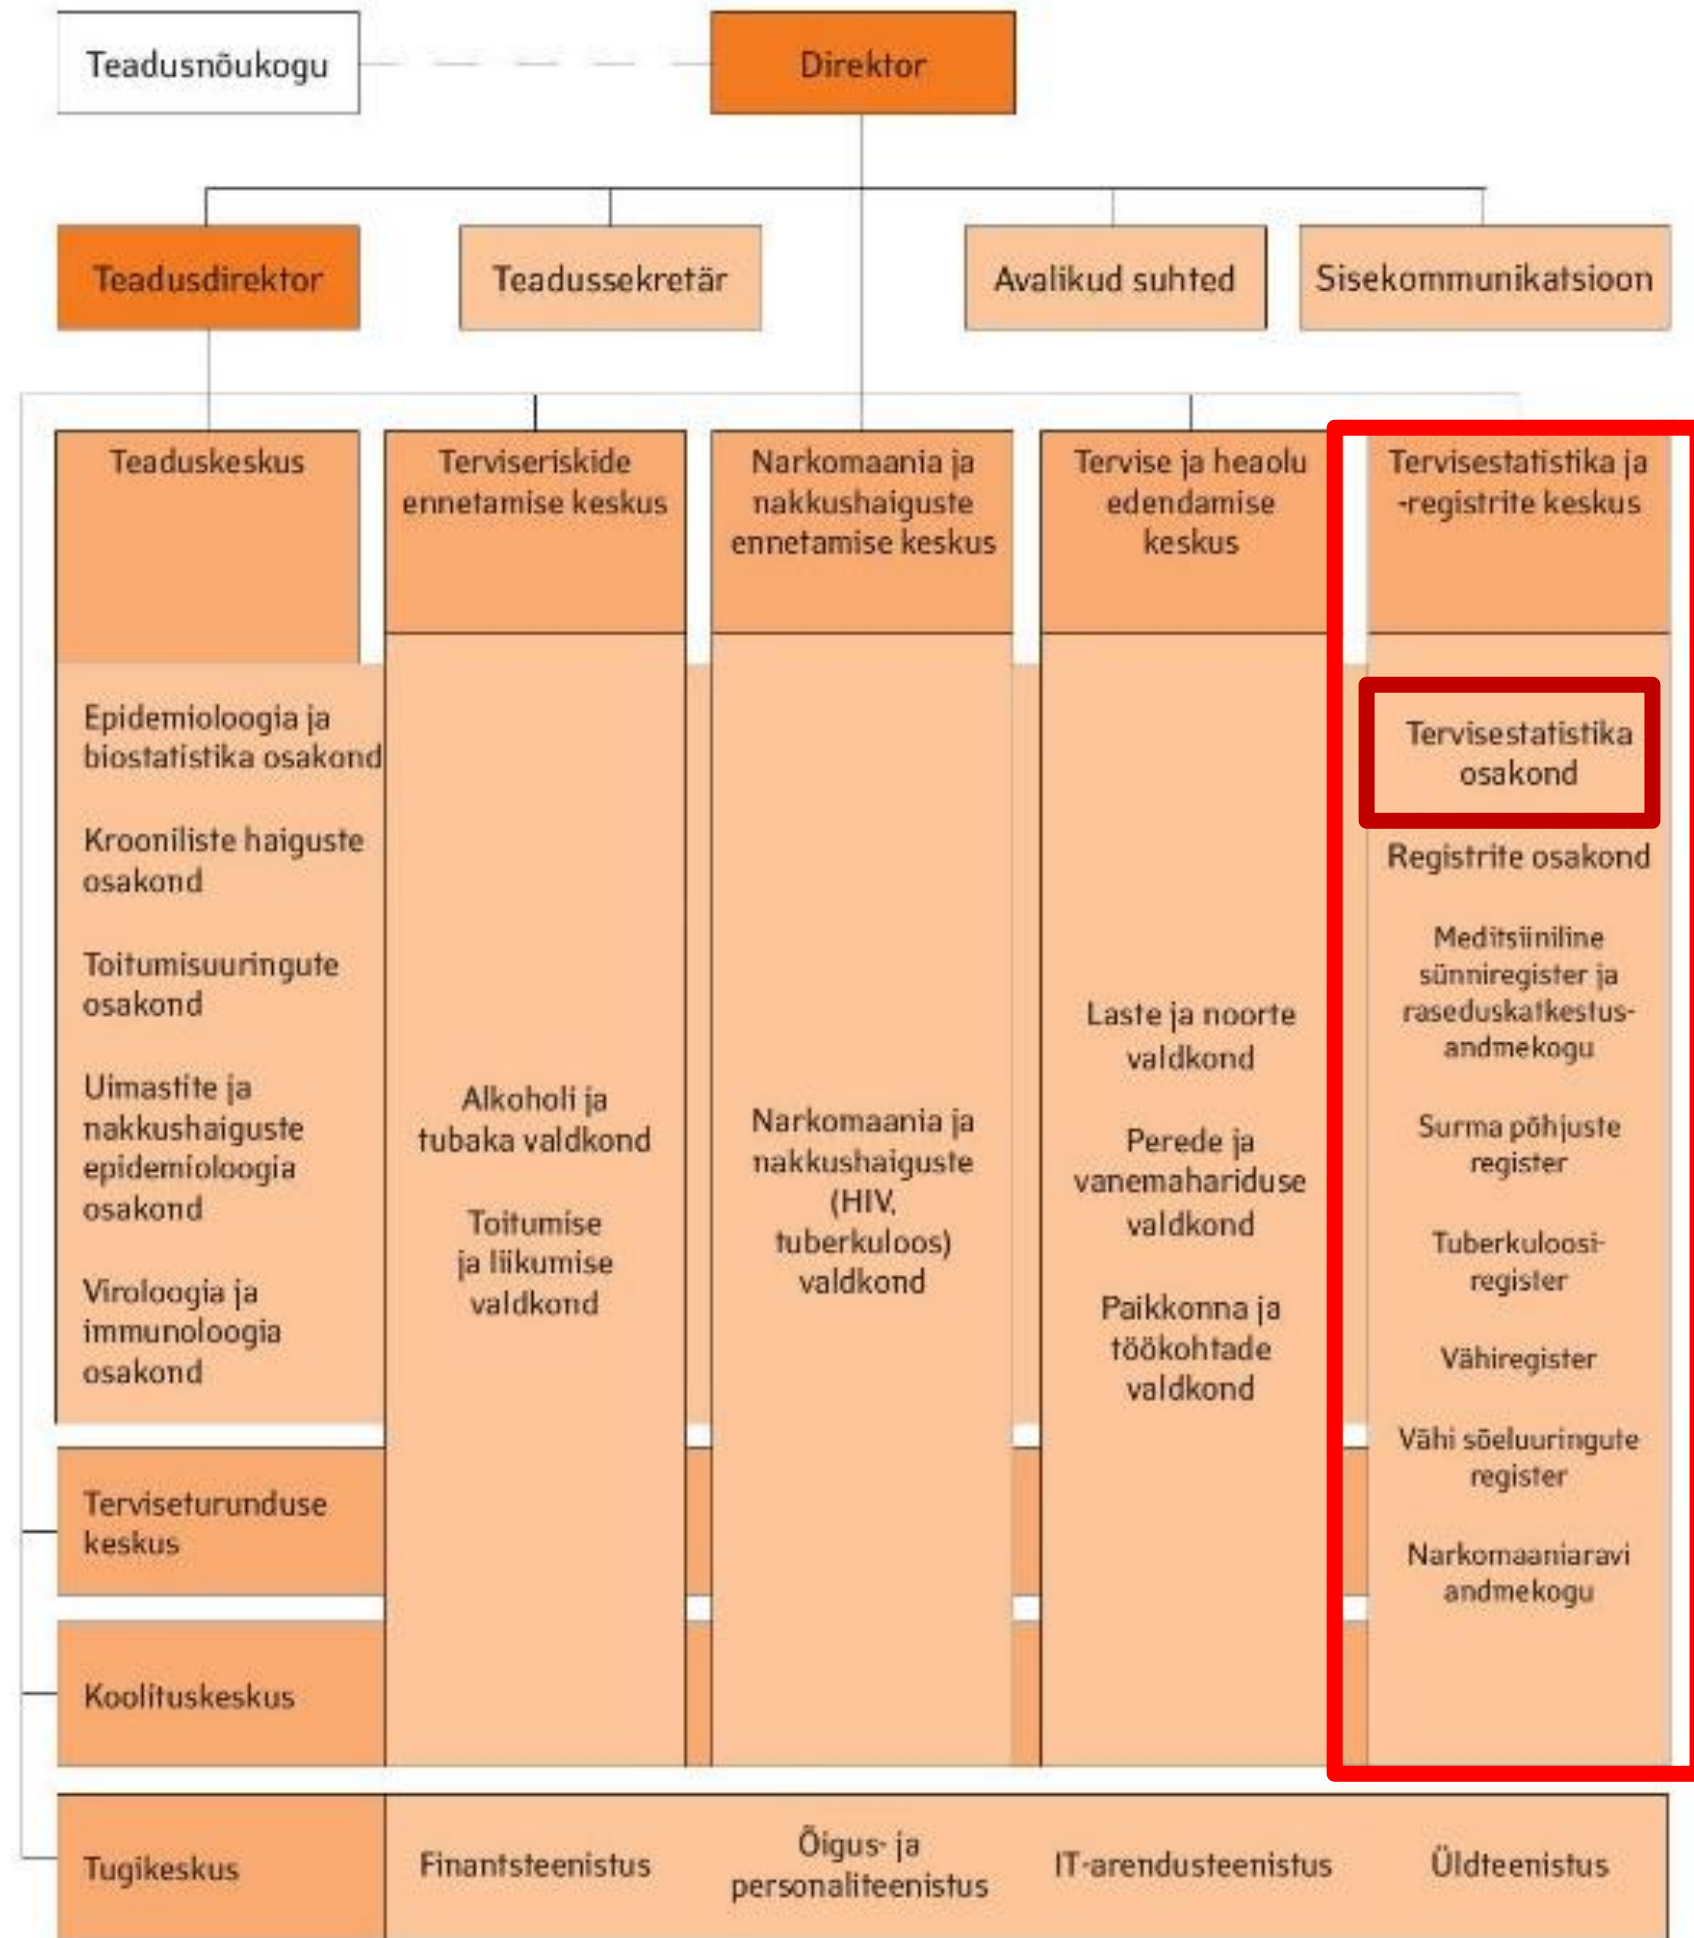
Teadusnõukogu

Direktor

Teadusdirektor

Teadussekretär

Avalikud suhted

Sisekommunikatsioon

Teaduskeskus

Epidemioloogia ja biostatistika osakond

Krooniliste haiguste osakond

Toitumisuuringute osakond

Uimastite ja nakkushaiguste epidemioloogia osakond

Viroloogia ja immunoloogia osakond

Terviseriskide ennetamise keskus

Alkoholi ja tubaka valdkond

Toitumise ja liikumise valdkond

Narkomaania ja nakkushaiguste ennetamise keskus

Narkomaania ja nakkushaiguste (HIV, tuberkuloos) valdkond

Tervise ja heaolu edendamise keskus

Laste ja noorte valdkond

Perede ja vanemahariduse valdkond

Paikkonna ja töökohtade valdkond

Tervisestatistika ja -registrite keskus

Tervisestatistika osakond

Registrite osakond

Meditsiiniline sünniregister ja raseduskatkestusandmekogu

Surma põhjuste register

Tuberkuloosiregister

Vähiregister

Vähi sõeluuringute register

Narkomaaniaravi andmekogu

Terviseturunduse keskus

Koolituskeskus

Tugikeskus

Finantsteenistus

Õigus- ja personaliteenistus

IT-arendusteenistus

Üldteenistus